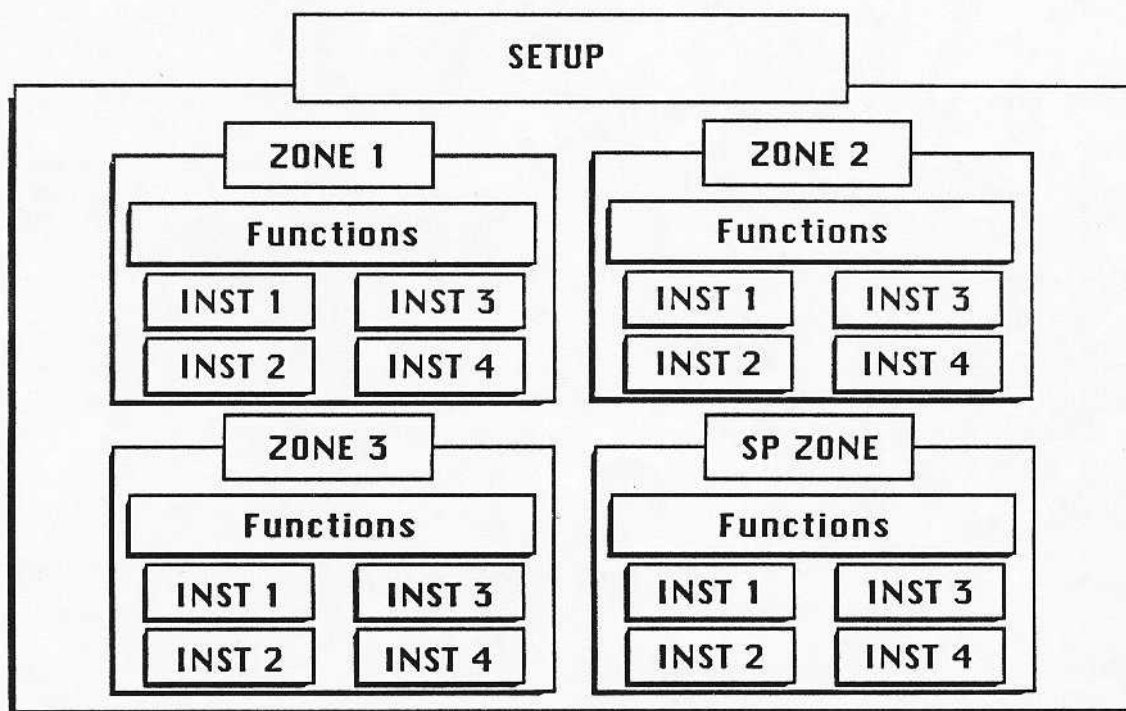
SETUP

ZONE 1

Functions

INST 1

INST 3

INST 2

INST 4

ZONE 2

Functions

INST 1

INST 3

INST 2

INST 4

ZONE 3

Functions

INST 1

INST 3

INST 2

INST 4

SP ZONE

Functions

INST 1

INST 3

INST 2

INST 4